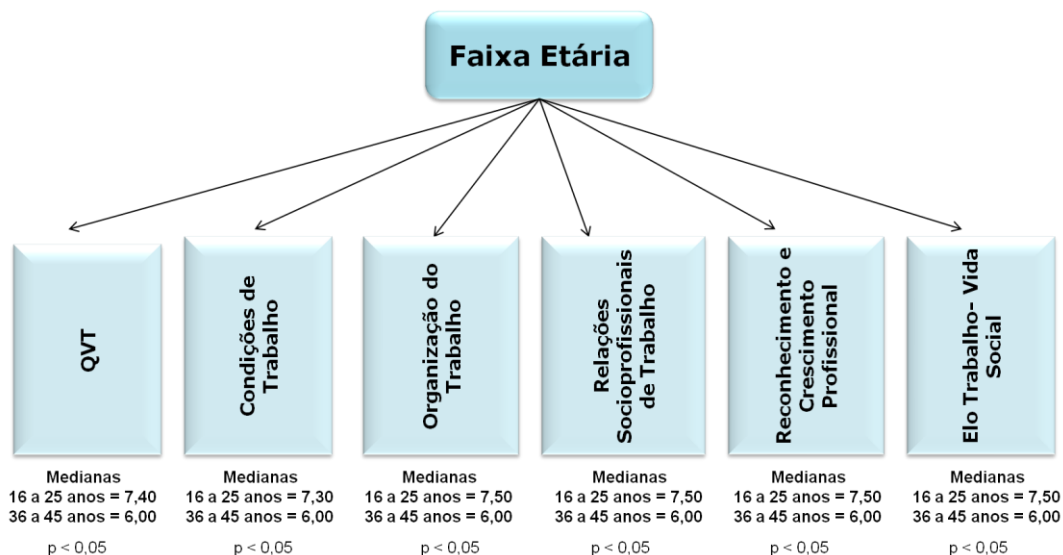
Faixa Etária

QVT

Medianas
16 a 25 anos = 7,40
36 a 45 anos = 6,00

p < 0,05

Condições de Trabalho

Medianas
16 a 25 anos = 7,30
36 a 45 anos = 6,00

p < 0,05

Organização do Trabalho

Medianas
16 a 25 anos = 7,50
36 a 45 anos = 6,00

p < 0,05

Relações Socioprofissionais de Trabalho

Medianas
16 a 25 anos = 7,50
36 a 45 anos = 6,00

p < 0,05

Reconhecimento e Crescimento Profissional

Medianas
16 a 25 anos = 7,50
36 a 45 anos = 6,00

p < 0,05

Elo Trabalho- Vida Social

Medianas
16 a 25 anos = 7,50
36 a 45 anos = 6,00

p < 0,05